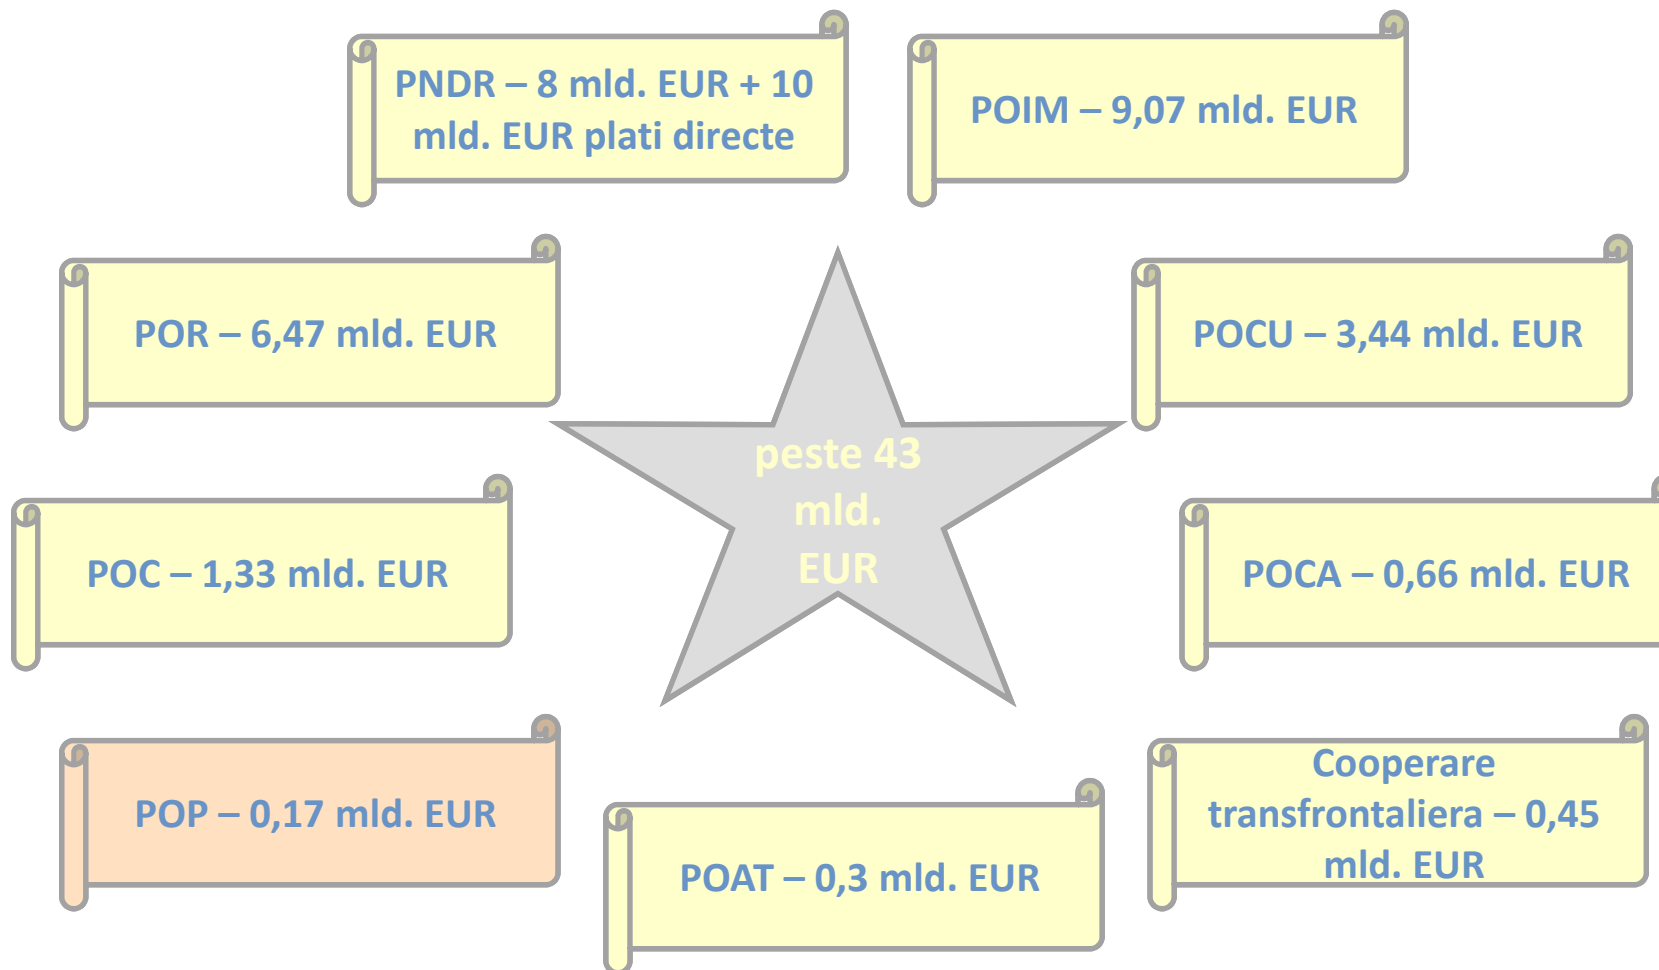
PNDR – 8 mld. EUR + 10 mld. EUR plati directe

POIM – 9,07 mld. EUR

POR – 6,47 mld. EUR

POCU – 3,44 mld. EUR

peste 43 mld. EUR

POC – 1,33 mld. EUR

POCA – 0,66 mld. EUR

POP – 0,17 mld. EUR

POAT – 0,3 mld. EUR

Cooperare transfrontaliera – 0,45 mld. EUR